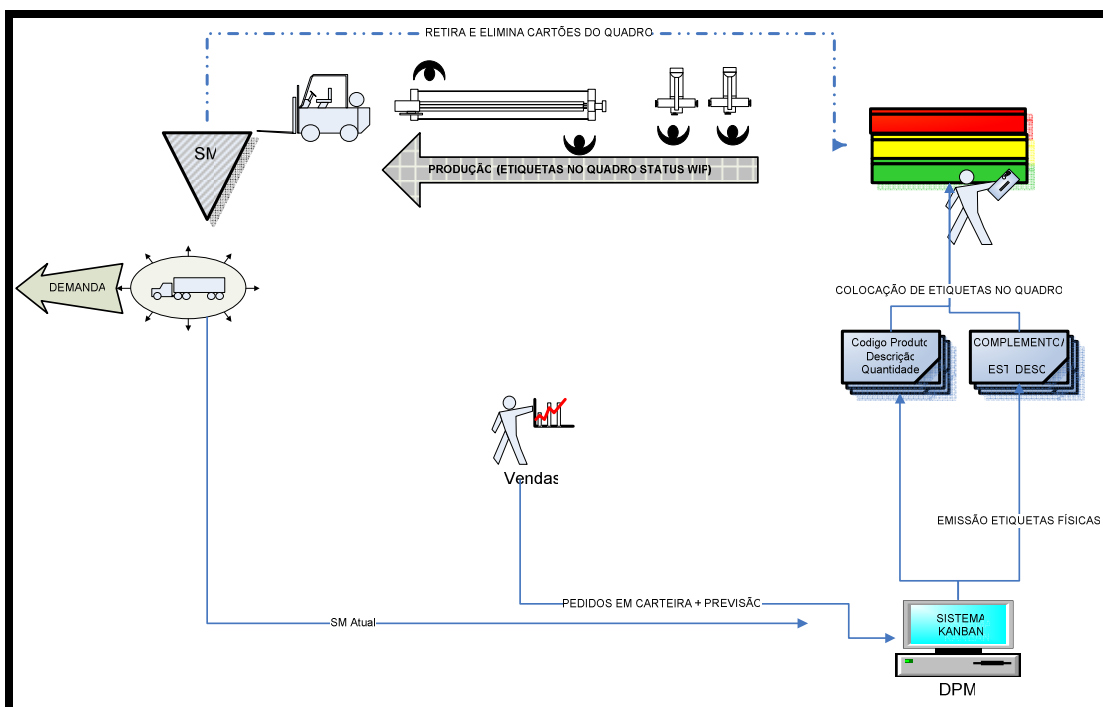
RETIRA E ELIMINA CARTÕES DO QUADRO

SM

PRODUÇÃO (ETIQUETAS NO QUADRO STATUS WIF)

DEMANDA

COLOCAÇÃO DE ETIQUETAS NO QUADRO

Codigo Produto
Descrição
Quantidade

COMPLEMENTO
EST DESC

Vendas

EMISSÃO ETIQUETAS FÍSICAS

PEDIDOS EM CARTEIRA + PREVISÃO

SM Atual

SISTEMA
KANBAN

DPM